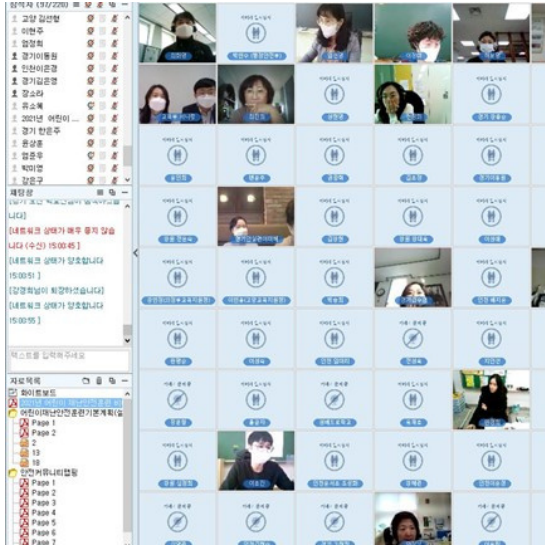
참석자 (93/220)
고양 김선형
이현주
엄정희
경기이동원
안산이윤경
경기김은영
장소라
유소혜
2021년 어린이 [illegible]
경기 한준주
윤상훈
엄준우
박미영
강은구

채팅창
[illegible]
니다]
[네트워크 상태가 매우 좋지 않습니다 (수신) 15:00:45 ]
[네트워크 상태가 양호합니다 15:00:51 ]
[김경희님이 퇴장하셨습니다]
[네트워크 상태가 양호합니다 15:00:55 ]
텍스트를 입력해주세요

자료목록
화이트보드
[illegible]
어린이재난안전훈련기본계획(일
Page 1
Page 2
2
13
13
안전커뮤니티컨팅
Page 1
Page 2
Page 3
Page 4
Page 5
Page 6
Page 7